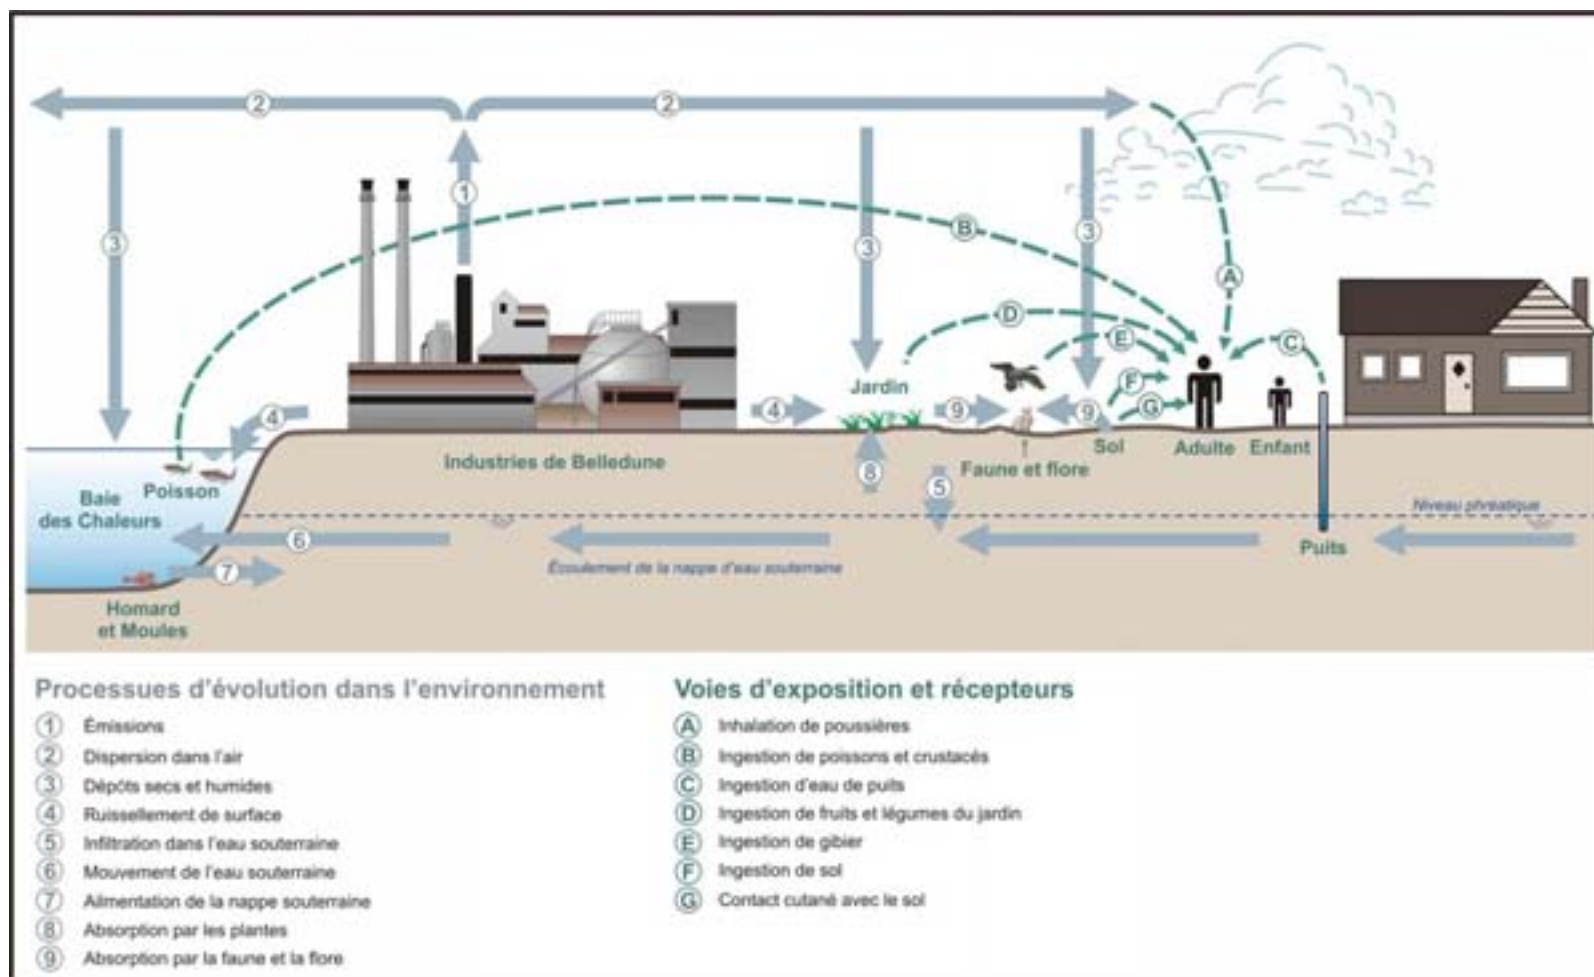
2
2
3
1
3
3
B
A
D
C
E
F
G
4
4
9
9
8
5
6
7
Jardin
Industries de Belledune
Faune et flore
Sol
Adulte
Enfant
Poisson
Baie des Chaleurs
Niveau phréatique
Puits
Écoulement de la nappe d'eau souterraine
Homard et Moules

Processues d'évolution dans l'environnement
1 Émissions
2 Dispersion dans l'air
3 Dépôts secs et humides
4 Ruissellement de surface
5 Infiltration dans l'eau souterraine
6 Mouvement de l'eau souterraine
7 Alimentation de la nappe souterraine
8 Absorption par les plantes
9 Absorption par la faune et la flore

Voies d'exposition et récepteurs
A Inhalation de poussières
B Ingestion de poissons et crustacés
C Ingestion d'eau de puits
D Ingestion de fruits et légumes du jardin
E Ingestion de gibier
F Ingestion de sol
G Contact cutané avec le sol